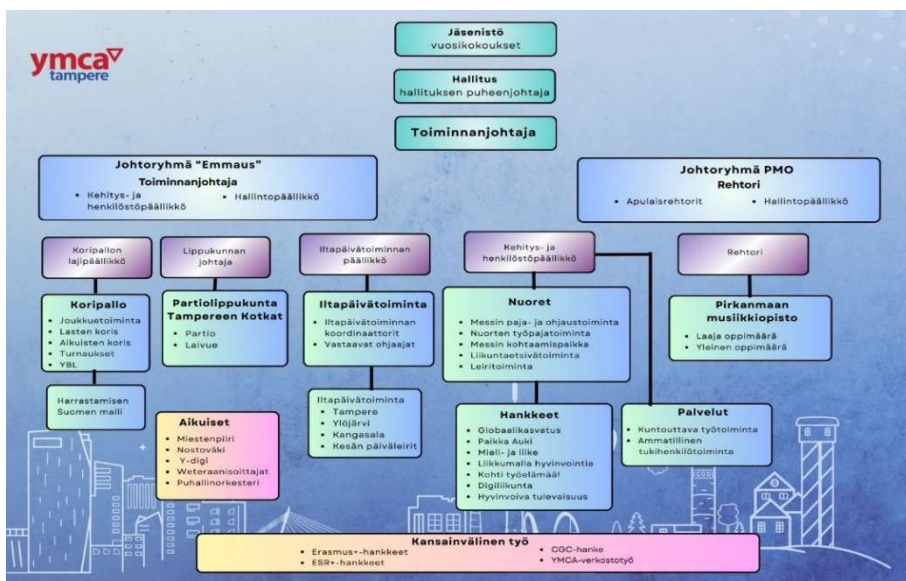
ymca tampere

Jäsenistö
vuosikokoukset

Hallitus
hallituksen puheenjohtaja

Toiminnanjohtaja

Johtoryhmä "Emmaus"
Toiminnanjohtaja
• Kehitys- ja henkilöstöpäällikkö
• Hallintopäällikkö

Johtoryhmä PMO
Rehtori
• Apulaisrehtorit
• Hallintopäällikkö

Koripallon lajipäällikkö

Lippukunnan johtaja

Iltapäivätoiminnan päällikkö

Kehitys- ja henkilöstöpäällikkö

Rehtori

Koripallo
• Joukkuetoiminta
• Lasten koris
• Aikuisten koris
• Turnaukset
• YBL

Partiolippukunta Tampereen Kotkat
• Partio
• Laivue

Iltapäivätoiminta
• Iltapäivätoiminnan koordinaattorit
• Vastaavat ohjaajat

Nuoret
• Messin paja- ja ohjaustoiminta
• Nuorten työpajatoiminta
• Messin kohtaamispaikka
• Liikuntaetsivätoiminta
• Leiritoiminta

Pirkanmaan musiikkiopisto
• Laaja oppimäärä
• Yleinen oppimäärä

Harrastamisen Suomen malli

Iltapäivätoiminta
• Tampere
• Ylöjärvi
• Kangasala
• Kesän päiväleirit

Aikuiset
• Miestenpiiri
• Nostoväki
• Y-digi
• Weteraanisoittajat
• Puhallinorkesteri

Hankkeet
• Globaalikasvatus
• Paikka Auki
• Mieli- ja liike
• Liikkumalla hyvinvointia
• Kohti työelämää!
• Digiliikunta
• Hyvinvoiva tulevaisuus

Palvelut
• Kuntouttava työtoiminta
• Ammatillinen tukihenkilötoiminta

Kansainvälinen työ
• Erasmus+-hankkeet
• ESR+-hankkeet
• CGC-hanke
• YMCA-verkostotyö